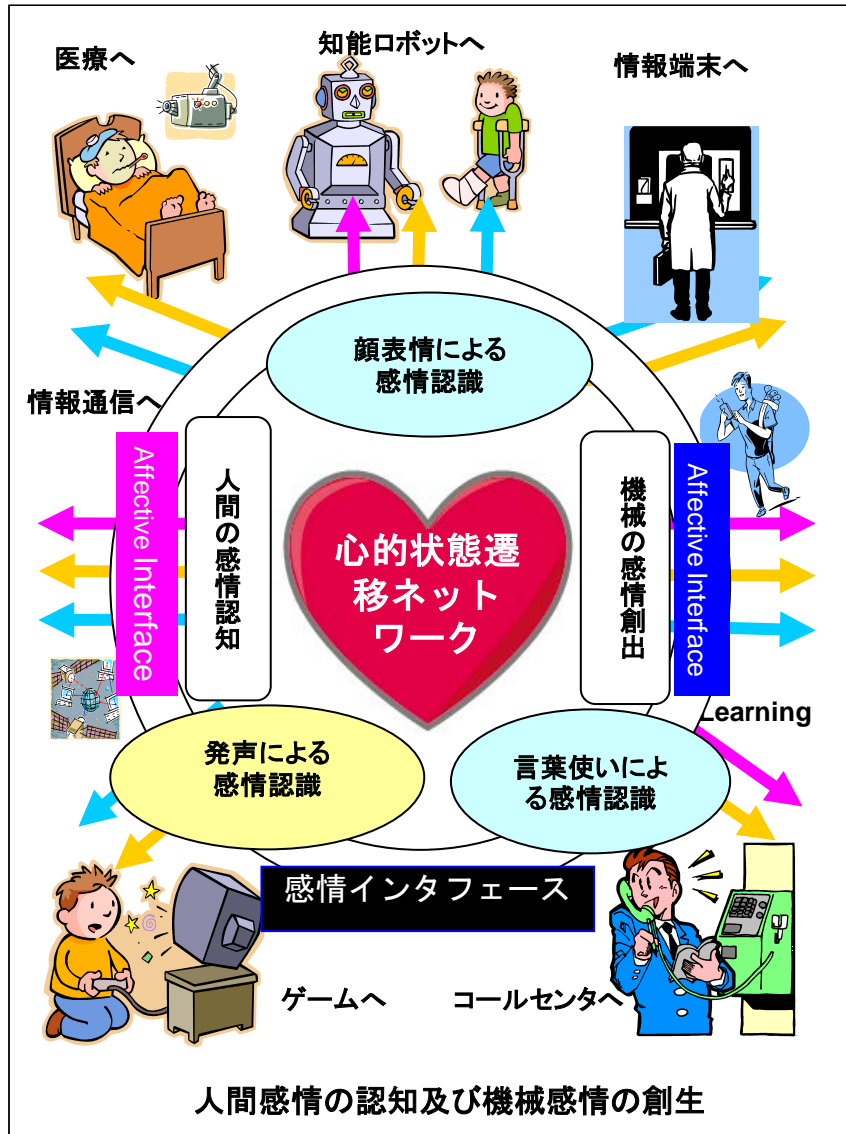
医療へ

知能ロボットへ

情報端末へ

顔表情による感情認識

情報通信へ

Affective Interface

人間の感情認知

心的状態遷移ネットワーク

機械の感情創出

Affective Interface

Learning

発声による感情認識

言葉使いによる感情認識

感情インタフェース

ゲームへ

コールセンタへ

人間感情の認知及び機械感情の創生